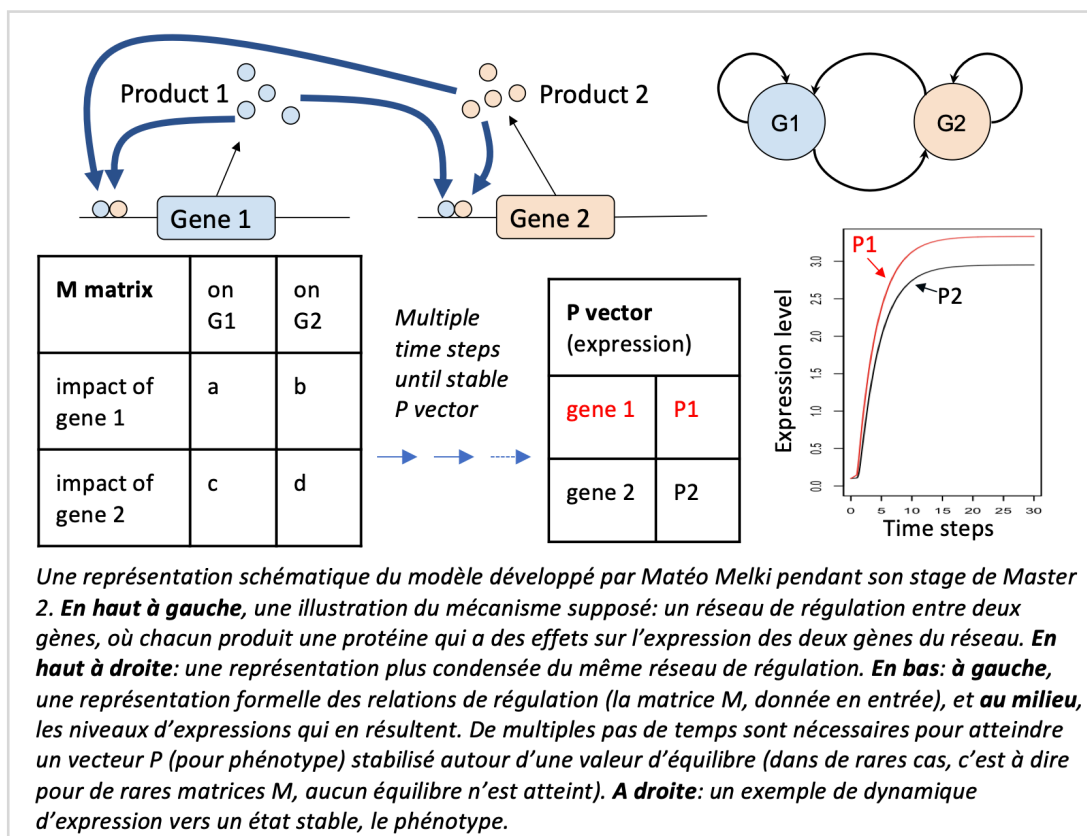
Product 1

Product 2

G1

G2

Gene 1

Gene 2

| M matrix | on G1 | on G2 |
|---|---|---|
| impact of gene 1 | a | b |
| impact of gene 2 | c | d |

Multiple time steps until stable P vector

| P vector (expression) | |
|---|---|
| gene 1 | P1 |
| gene 2 | P2 |

P1

P2

Expression level

0.0 0.5 1.0 1.5 2.0 2.5 3.0

0 5 10 15 20 25 30

Time steps

Une représentation schématique du modèle développé par Matéo Melki pendant son stage de Master 2. **En haut à gauche**, une illustration du mécanisme supposé: un réseau de régulation entre deux gènes, où chacun produit une protéine qui a des effets sur l'expression des deux gènes du réseau. **En haut à droite**: une représentation plus condensée du même réseau de régulation. **En bas**: **à gauche**, une représentation formelle des relations de régulation (la matrice M, donnée en entrée), et **au milieu**, les niveaux d'expressions qui en résultent. De multiples pas de temps sont nécessaires pour atteindre un vecteur P (pour phénotype) stabilisé autour d'une valeur d'équilibre (dans de rares cas, c'est à dire pour de rares matrices M, aucun équilibre n'est atteint). **A droite**: un exemple de dynamique d'expression vers un état stable, le phénotype.